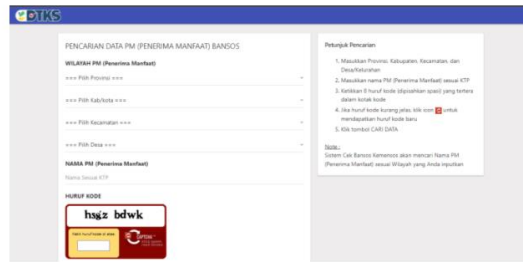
DTKS

PENCARIAN DATA PM (PENERIMA MANFAAT) BANSOS

WILAYAH PM (Penerima Manfaat)

=== Pilih Provinsi ===

=== Pilih Kab/kota ===

=== Pilih Kecamatan ===

=== Pilih Desa ===

NAMA PM (Penerima Manfaat)

Nama Sesuai KTP

HURUF KODE

hsgz bdwk

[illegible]

Petunjuk Pencarian

1. Masukkan Provinsi, Kabupaten, Kecamatan, dan Desa/Kelurahan
2. Masukkan nama PM (Penerima Manfaat) sesuai KTP
3. Ketikkan 8 huruf kode (dipisahkan spasi) yang tertera dalam kotak kode
4. Jika huruf kode kurang jelas, klik icon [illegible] untuk mendapatkan huruf kode baru
5. Klik tombol CARI DATA

Note :
Sistem Cek Bansos Kemensos akan mencari Nama PM (Penerima Manfaat) sesuai Wilayah yang Anda inputkan